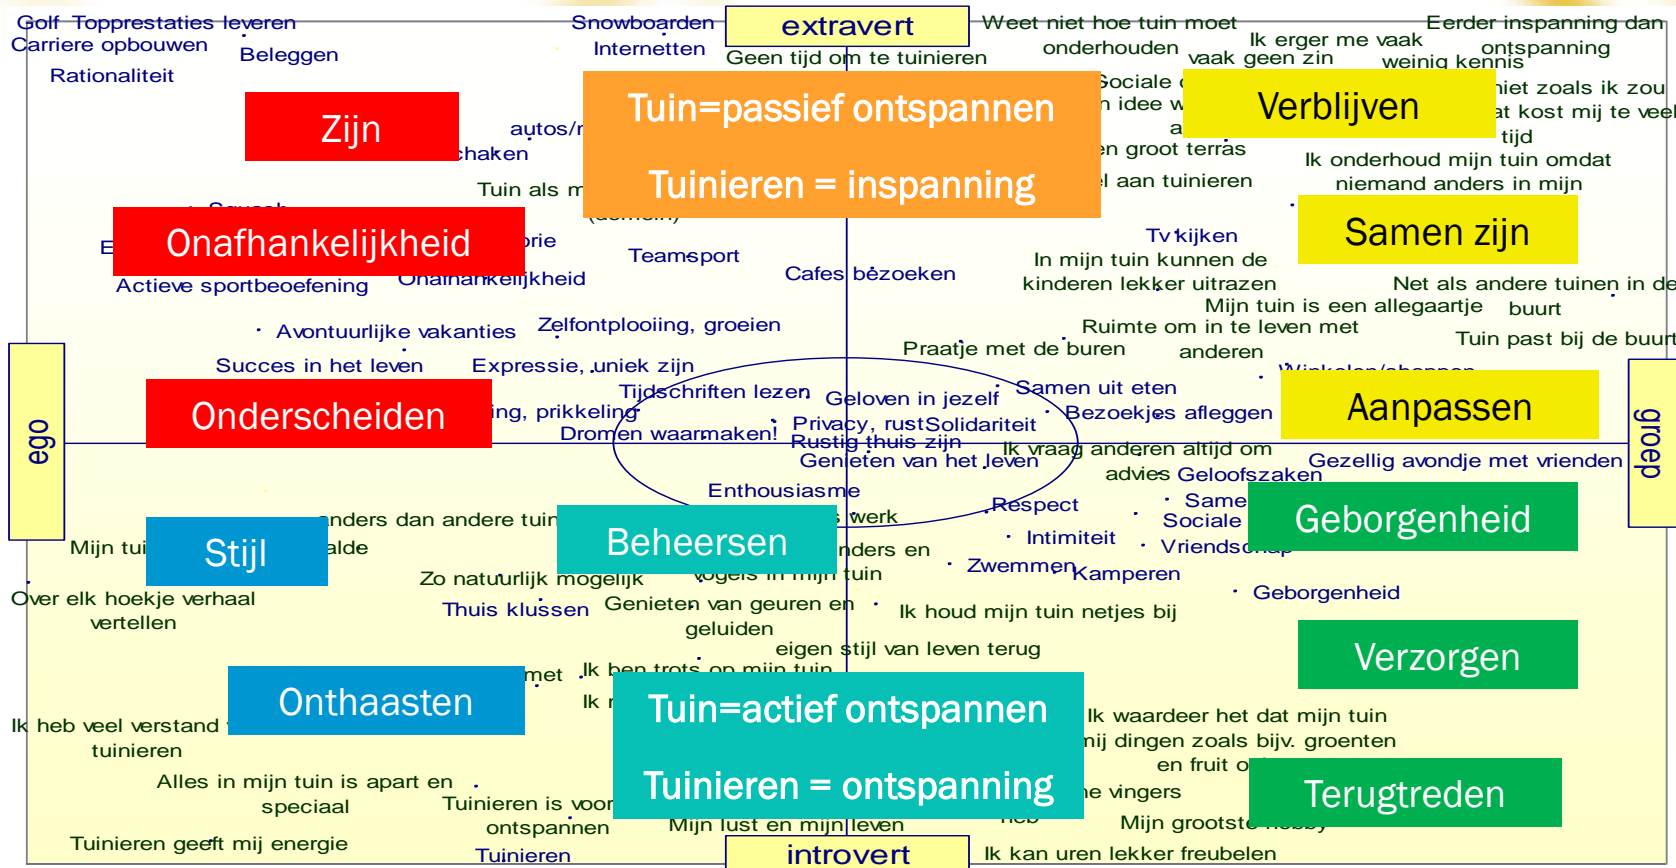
Golf Topprestaties leveren
Carriere opbouwen
Beleggen
Rationaliteit
Snowboarden
Internetten
extravert
Geen tijd om te tuinieren
Weet niet hoe tuin moet onderhouden
Ik erger me vaak
vaak geen zin
Eerder inspanning dan ontspanning
weinig kennis

Zijn
autos/r
chaken
Tuin als m

Tuin=passief ontspannen

Tuinieren = inspanning

Sociale
n idee w
a
n groot terras
l aan tuinieren

Verblijven

iet zoals ik zou
at kost mij te veel
tijd
Ik onderhoud mijn tuin omdat niemand anders in mijn

E
Onafhankelijkheid
orie
Actieve sportbeoefening
Onafhankelijkheid
Teamsport
Cafes bezoeken
Tv kijken
In mijn tuin kunnen de kinderen lekker uitrazen

Samen zijn

Net als andere tuinen in de buurt
Mijn tuin is een allegaartje
Ruimte om in te leven met anderen
Tuin past bij de buurt

Avontuurlijke vakanties
Zelfontplooiing, groeien
Succes in het leven
Expressie, uniek zijn
Praatje met de buren
Tijdschriften lezen
Geloven in jezelf
Samen uit eten
Bezoekjes afleggen

Onderscheiden
ing, prikkeling
Privacy, rust
Solidariteit
Dromen waarmaken!
Rustig thuis zijn
Genieten van het leven
Ik vraag anderen altijd om advies
Geloofszaken

Aanpassen

ego
groep
Gezellig avondje met vrienden
Enthousiasme
nders dan andere tuin
werk
Respect
Same
Sociale

Geborgenheid

Mijn tui
Stijl
alde
Beheersen
nders en
vogels in mijn tuin
Intimiteit
Vriendschap
Zo natuurlijk mogelijk
Zwemmen
Kamperen
Over elk hoekje verhaal vertellen
Thuis klussen
Genieten van geuren en geluiden
Ik houd mijn tuin netjes bij
Geborgenheid
eigen stijl van leven terug

Verzorgen

met
Ik ben trots op mijn tuin
Ik
Onthaasten
Ik heb veel verstand
tuinieren

Tuin=actief ontspannen

Tuinieren = ontspanning

Ik waardeer het dat mijn tuin mij dingen zoals bijv. groenten en fruit o
e vingers

Terugtreden

Alles in mijn tuin is apart en speciaal
Tuinieren is voor ontspannen
Mijn lust en mijn leven
Mijn grootste hobby
Tuinieren geeft mij energie
Tuinieren
introvert
Ik kan uren lekker freubelen